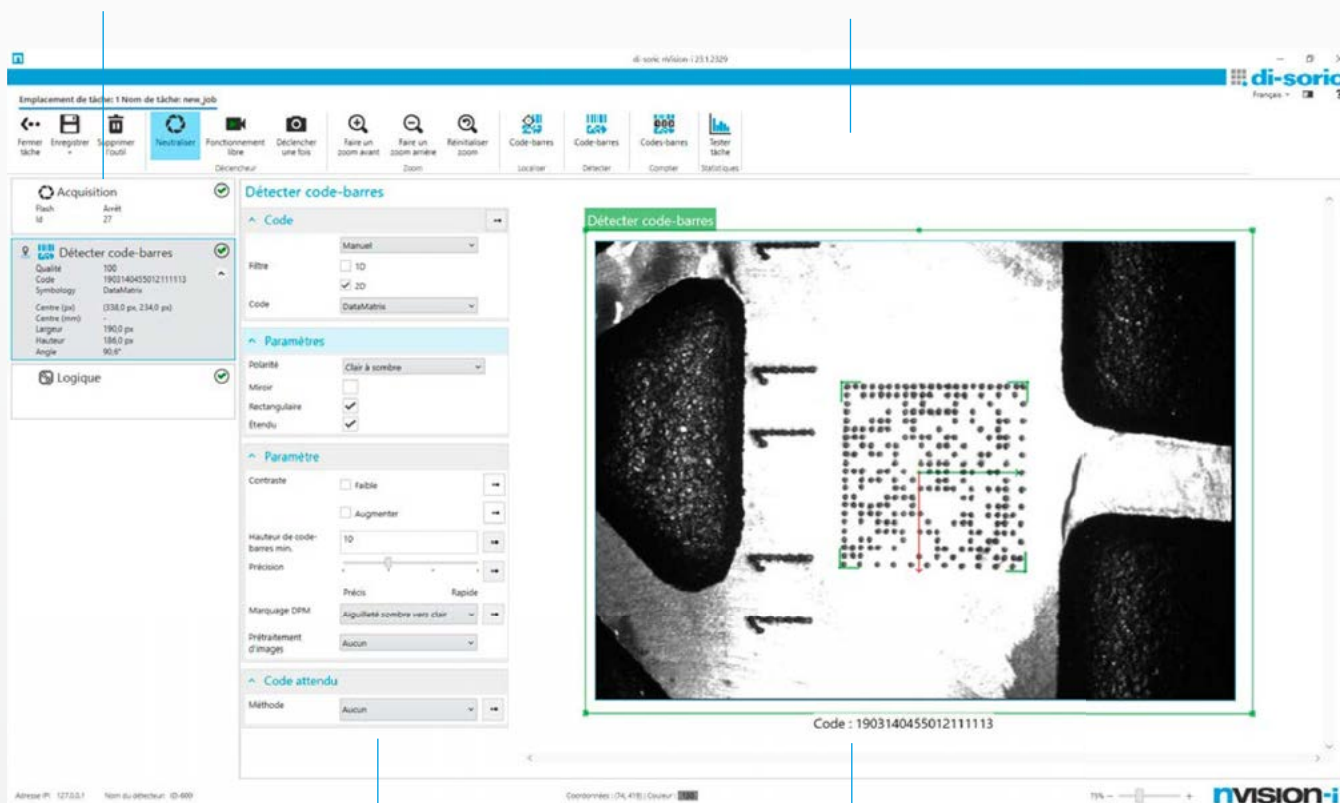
di-soric nVision-i 23.1.2329

di-soric
Français

Emplacement de tâche: 1 Nom de tâche: new_job

Fermer tâche
Enregistrer
Supprimer l'outil
Neutraliser
Fonctionnement libre
Déclencher une fois
Déclencheur
Faire un zoom avant
Faire un zoom arrière
Réinitialiser zoom
Zoom
Code-barres
Localiser
Code-barres
Détecter
Codes-barres
Compter
Tester tâche
Statistiques

Acquisition
Flash Arrêt
Id 27

Détecter code-barres
Qualité 100
Code 1903140455012111113
Symbology DataMatrix
Centre (px) (338,0 px, 234,0 px)
Centre (mm) -
Largeur 190,0 px
Hauteur 186,0 px
Angle 90,6°

Logique

Détecter code-barres

Code
Manuel
Filtre
1D
2D
Code DataMatrix

Paramètres
Polarité Clair à sombre
Miroir
Rectangulaire
Étendu

Paramètre
Contraste
Faible
Augmenter
Hauteur de code-barres min. 10
Précision
Précis Rapide
Marquage DPM Aiguilleté sombre vers clair
Prétraitement d'images Aucun

Code attendu
Méthode Aucun

Détecter code-barres

Code : 1903140455012111113

Adresse IP: 127.0.0.1 Nom du détecteur: ID-600
Coordonnées : (74, 418) | Couleur : 133
75%
nVISION-i